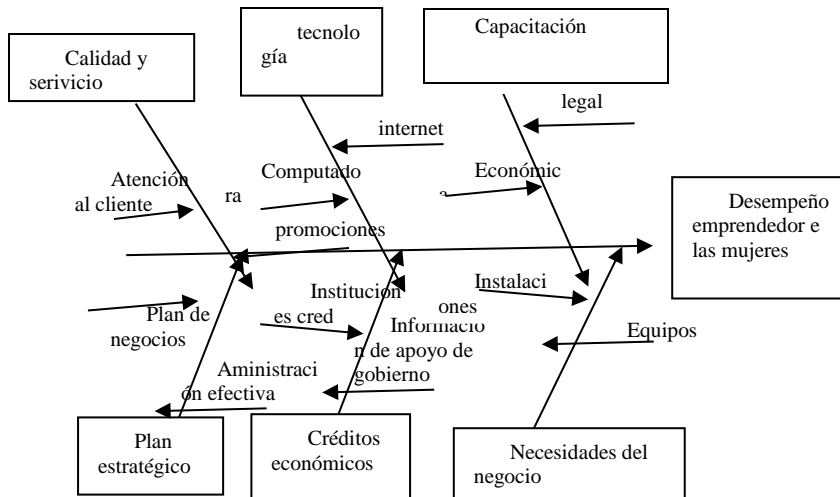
Calidad y serivicio

tecnolo gía

Capacitación

legal

internet

Atención al cliente

Computado ra

Económic a

Desempeño emprendedor e las mujeres

promociones

Instalaci ones

Plan de negocios

Institucion es cred

Informacio n de apoyo de gobierno

Equipos

Aministraci ón efectiva

Plan estratégico

Créditos económicos

Necesidades del negocio